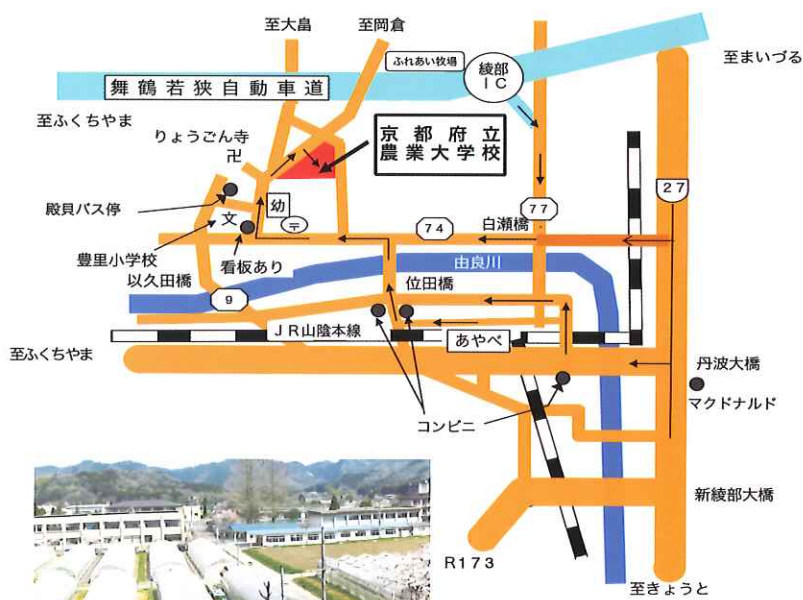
至大畠
至岡倉
ふれあい牧場
綾部IC
至まいづる
舞鶴若狭自動車道
至ふくちやま
りょうごん寺
卍
京都府立
農業大学校
殿貝バス停
幼
文
〒
77
74
白瀬橋
27
豊里小学校
看板あり
由良川
以久田橋
9
位田橋
JR山陰本線
あやべ
至ふくちやま
丹波大橋
マクドナルド
コンビニ
新綾部大橋
R173
至きょうと